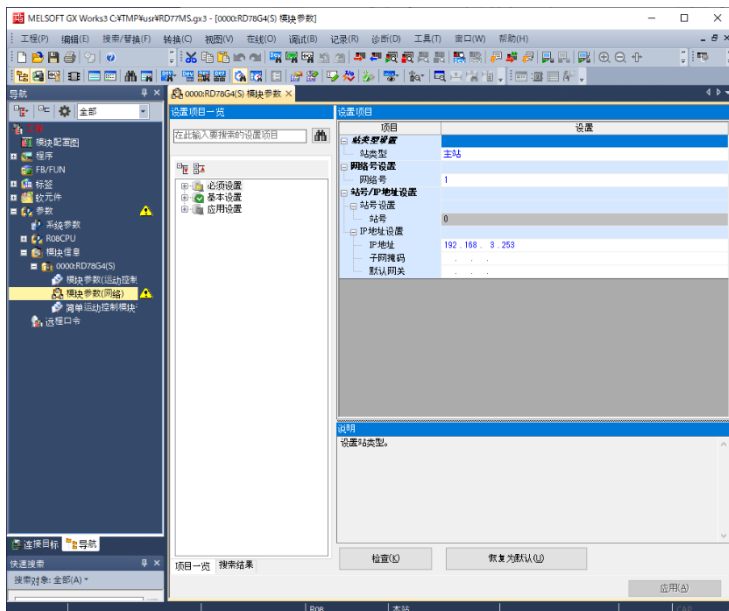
MELSOFT GX Works3 C:¥TMP¥usr¥RD77MS.gx3 - [0000:RD78G4(S) 模块参数]

工程(P) 编辑(E) 搜索/替换(F) 转换(C) 视图(V) 在线(O) 调试(B) 记录(R) 诊断(D) 工具(T) 窗口(W) 帮助(H)

导航

全部

工程
模块配置图
程序
FB/FUN
标签
软元件
参数
系统参数
R08CPU
模块信息
0000:RD78G4(S)
模块参数(运动控制
模块参数(网络)
简单运动控制模块
远程口令

连接目标 导航

快速搜索
搜索对象: 全部(A)

0000:RD78G4(S) 模块参数

设置项目一览

在此输入要搜索的设置项目

必须设置
基本设置
应用设置

项目一览 搜索结果

设置项目

| 项目 | 设置 |
|---|---|
| 站类型设置 | |
| 站类型 | 主站 |
| 网络号设置 | |
| 网络号 | 1 |
| 站号/IP地址设置 | |
| 站号设置 | |
| 站号 | 0 |
| IP地址设置 | |
| IP地址 | 192 . 168 . 3 . 253 |
| 子网掩码 | . . . |
| 默认网关 | . . . |

说明
设置站类型。

检查(K) 恢复为默认(U)

应用(A)

R08 本站